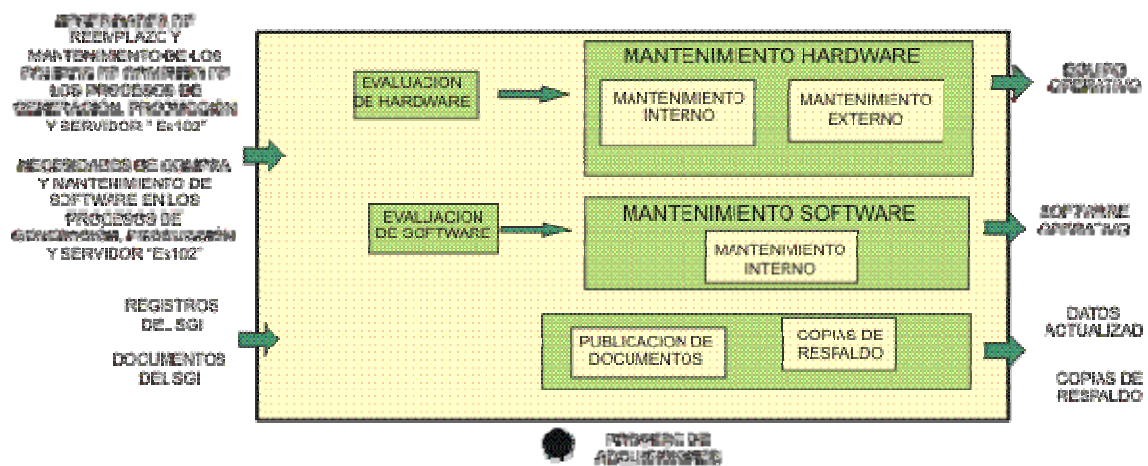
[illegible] REEMPLAZO Y MANTENIMIENTO DE LOS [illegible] LOS PROCESOS DE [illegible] Y SERVIDOR " Es102"

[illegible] Y MANTENIMIENTO DE SOFTWARE EN LOS PROCESOS DE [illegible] Y SERVIDOR "Es102"

REGISTROS DEL SGI

DOCUMENTOS DEL SGI

EVALUACION DE HARDWARE

MANTENIMIENTO HARDWARE

MANTENIMIENTO INTERNO

MANTENIMIENTO EXTERNO

EVALUACION DE SOFTWARE

MANTENIMIENTO SOFTWARE

MANTENIMIENTO INTERNO

PUBLICACION DE DOCUMENTOS

COPIAS DE RESPALDO

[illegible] OPERATIVO

SOFTWARE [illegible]

DATOS ACTUALIZAD

COPIAS DE RESPALDO

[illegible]